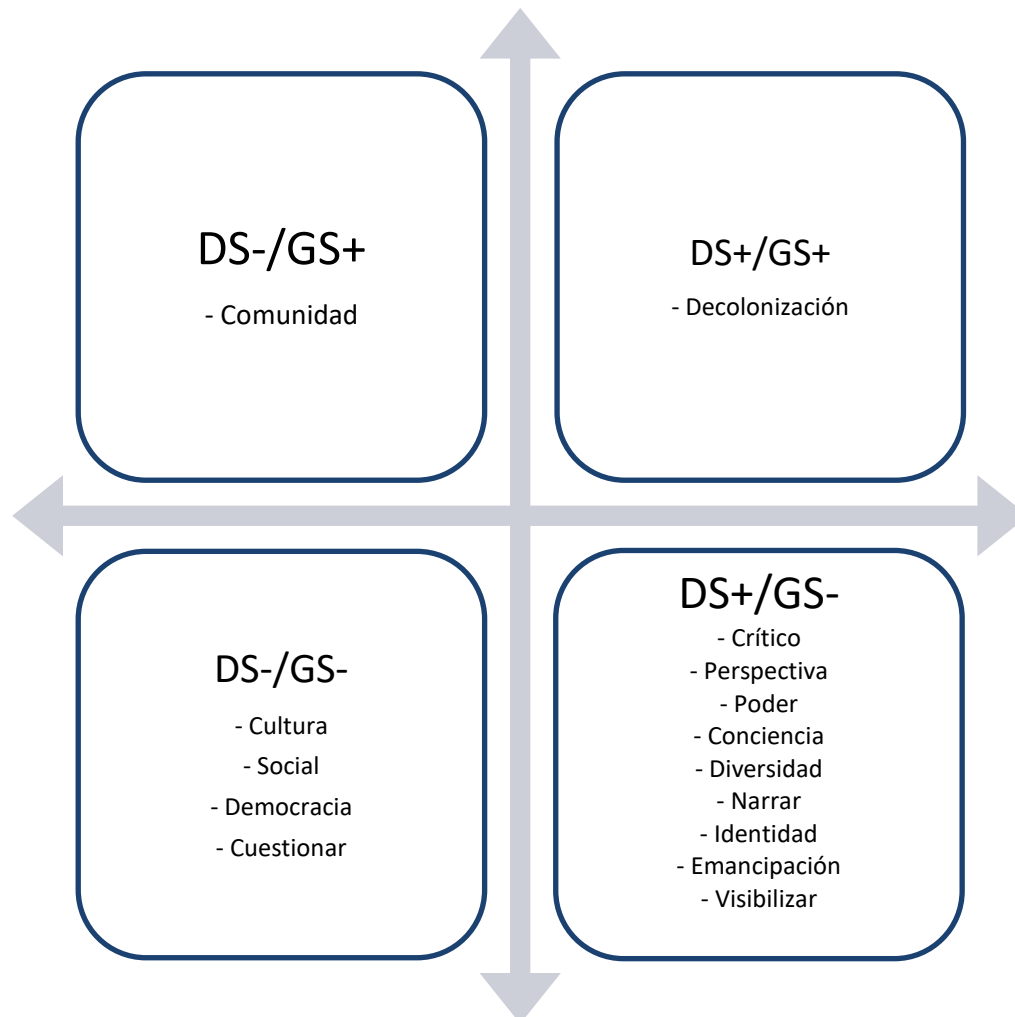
DS-/GS+

- Comunidad

DS+/GS+

- Decolonización

DS-/GS-

- Cultura
- Social
- Democracia
- Cuestionar

DS+/GS-

- Crítico
- Perspectiva
- Poder
- Conciencia
- Diversidad
- Narrar
- Identidad
- Emancipación
- Visibilizar